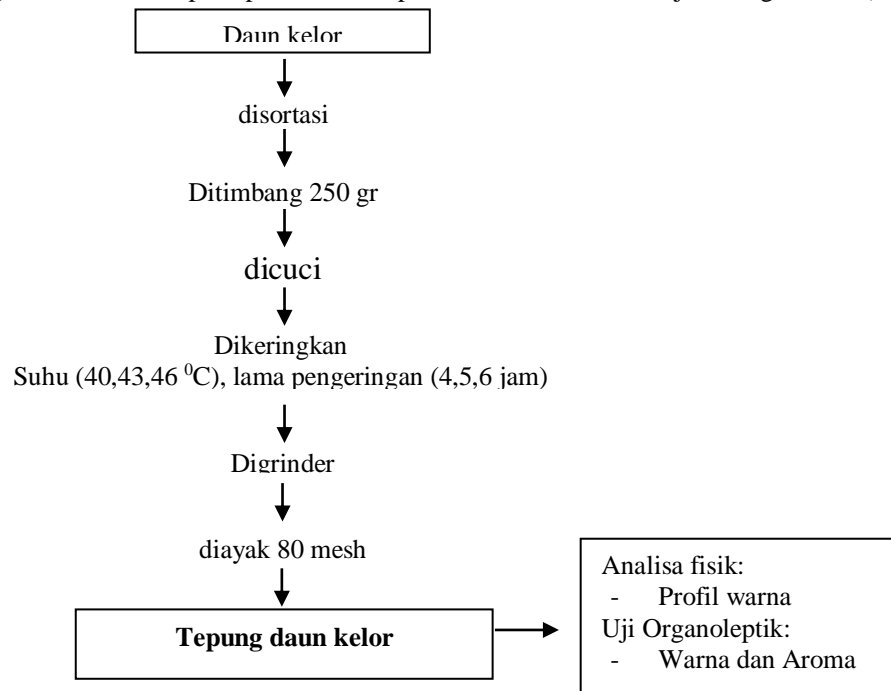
Daun kelor

disortasi

Ditimbang 250 gr

dicuci

Dikeringkan
Suhu (40,43,46 $^{0}$C), lama pengeringan (4,5,6 jam)

Digrinder

diayak 80 mesh

**Tepung daun kelor**

Analisa fisik:
- Profil warna
Uji Organoleptik:
- Warna dan Aroma